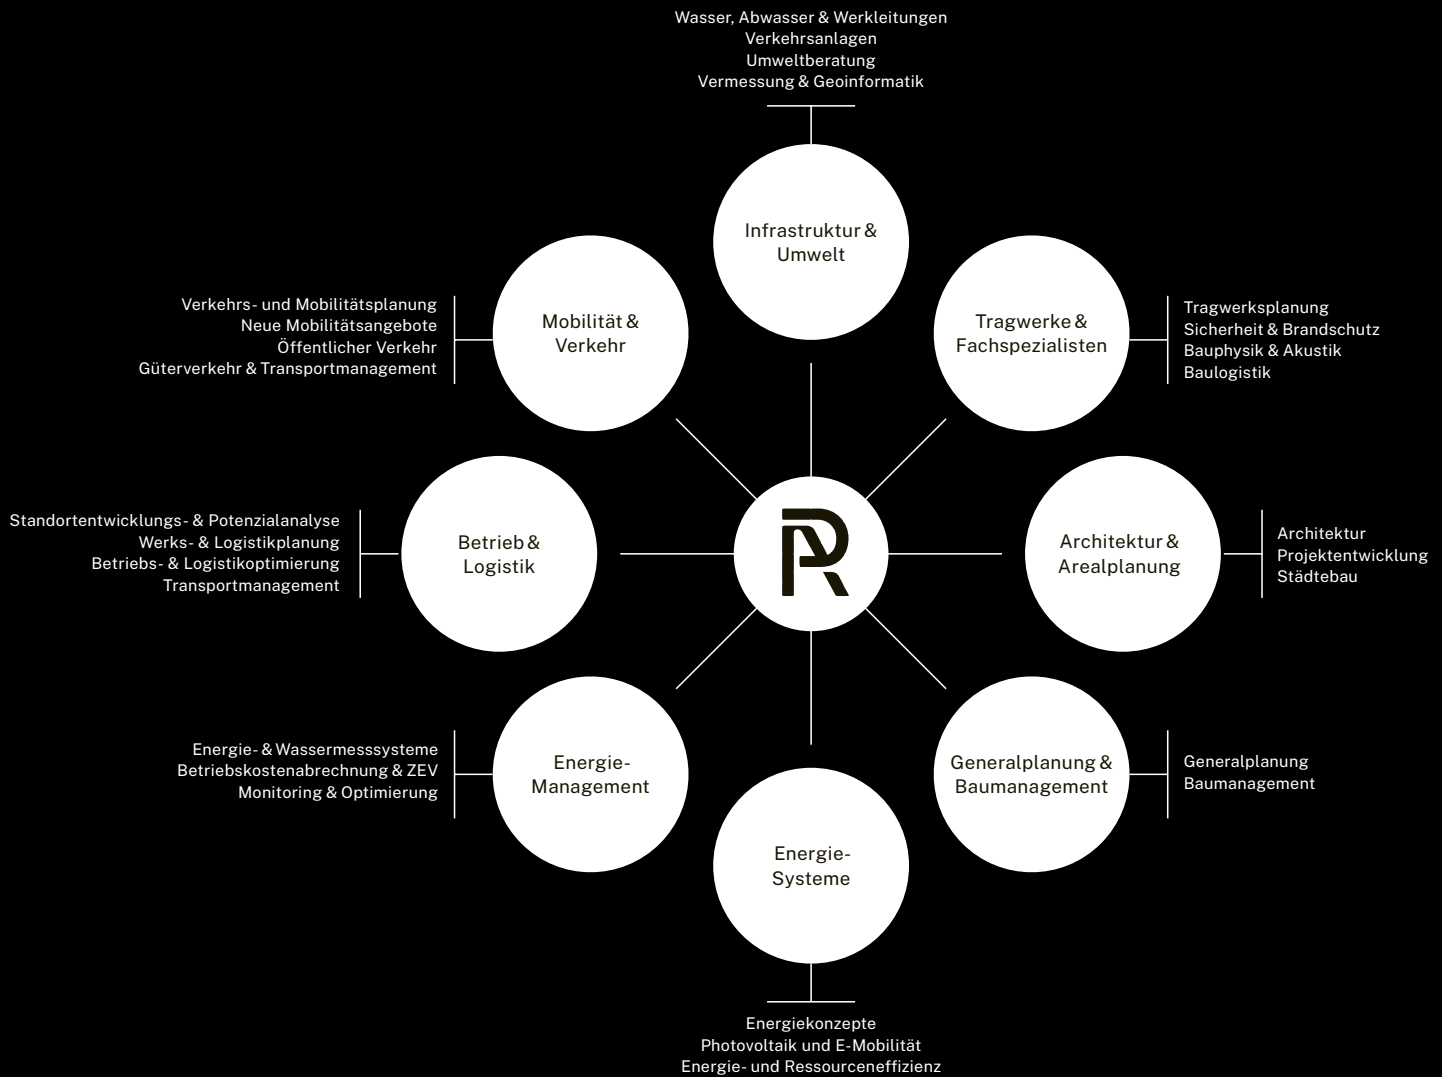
Wasser, Abwasser & Werkleitungen
Verkehrsanlagen
Umweltberatung
Vermessung & Geoinformatik

Infrastruktur & Umwelt

Verkehrs- und Mobilitätsplanung
Neue Mobilitätsangebote
Öffentlicher Verkehr
Güterverkehr & Transportmanagement

Mobilität & Verkehr

Tragwerke & Fachspezialisten

Tragwerksplanung
Sicherheit & Brandschutz
Bauphysik & Akustik
Baulogistik

Standortentwicklungs- & Potenzialanalyse
Werks- & Logistikplanung
Betriebs- & Logistikoptimierung
Transportmanagement

Betrieb & Logistik

Architektur & Arealplanung

Architektur
Projektentwicklung
Städtebau

Energie- & Wassermesssysteme
Betriebskostenabrechnung & ZEV
Monitoring & Optimierung

Energie-Management

Generalplanung & Baumanagement

Generalplanung
Baumanagement

Energie-Systeme

Energiekonzepte
Photovoltaik und E-Mobilität
Energie- und Ressourceneffizienz